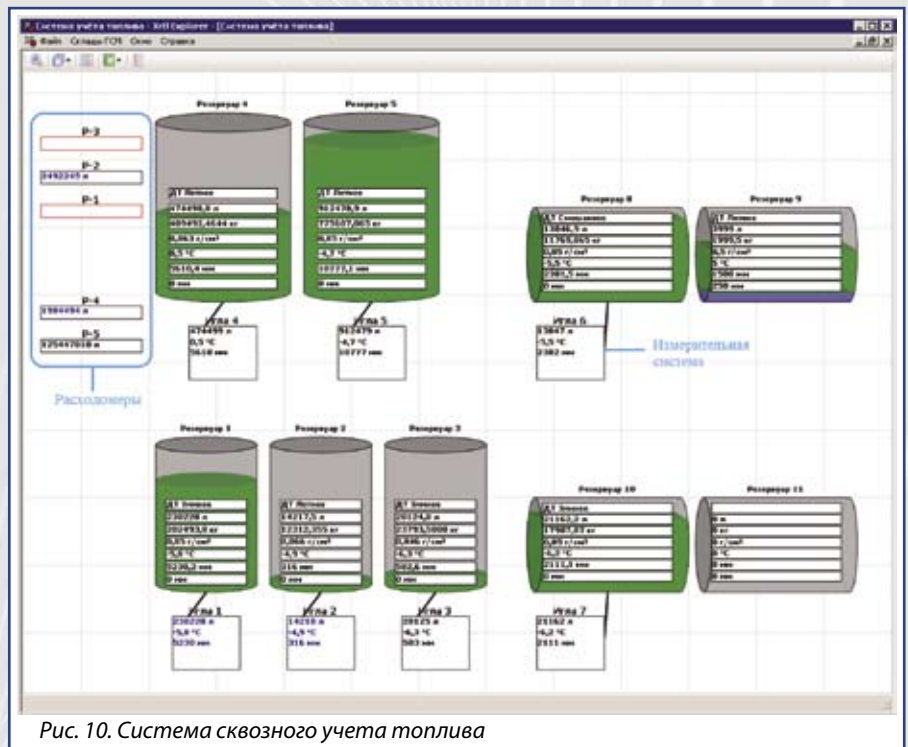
Система учёта топлива : XnB Explorer - [Система учёта топлива]

Файл Склады ГСМ Окно Справка

Резервуар 4

ДТ Летнее

474498,8 л

405492,4644 кг

0,863 г/см³

0,5 °C

5610,4 мм

0 мм

Игла 4

474495 л

0,5 °C

5610 мм

Резервуар 5

ДТ Летнее

912478,9 л

725027,065 кг

0,85 г/см³

-4,7 °C

10777,1 мм

0 мм

Игла 5

912479 л

-4,7 °C

10777 мм

Резервуар 8

ДТ Смешанное

13846,9 л

11769,865 кг

0,85 г/см³

-5,5 °C

2381,5 мм

0 мм

Игла 6

13847 л

-5,5 °C

2382 мм

Резервуар 9

ДТ Летнее

3995 л

1990,5 кг

0,5 г/см³

5 °C

1500 мм

250 мм

Измерительная система

P-3

P-2

2492245 л

P-1

P-4

1984494 л

P-5

425447818 л

Расходомеры

Резервуар 1

ДТ Зимнее

230278 л

202493,0 кг

0,875 г/см³

-5,8 °C

5230,2 мм

0 мм

Игла 1

230228 л

-5,8 °C

5230 мм

Резервуар 2

ДТ Летнее

14217,5 л

12312,355 кг

0,866 г/см³

-4,9 °C

316 мм

0 мм

Игла 2

14216 л

-4,9 °C

316 мм

Резервуар 3

ДТ Зимнее

29124,8 л

23793,5000 кг

0,846 г/см³

-6,3 °C

582,6 мм

0 мм

Игла 3

29125 л

-6,3 °C

583 мм

Резервуар 10

ДТ Зимнее

21162,2 л

17987,87 кг

0,85 г/см³

-6,2 °C

2111,1 мм

0 мм

Игла 7

21162 л

-6,2 °C

2111 мм

Резервуар 11

0 л

0 кг

0 г/см³

0 °C

0 мм

0 мм

Рис. 10. Система сквозного учета топлива